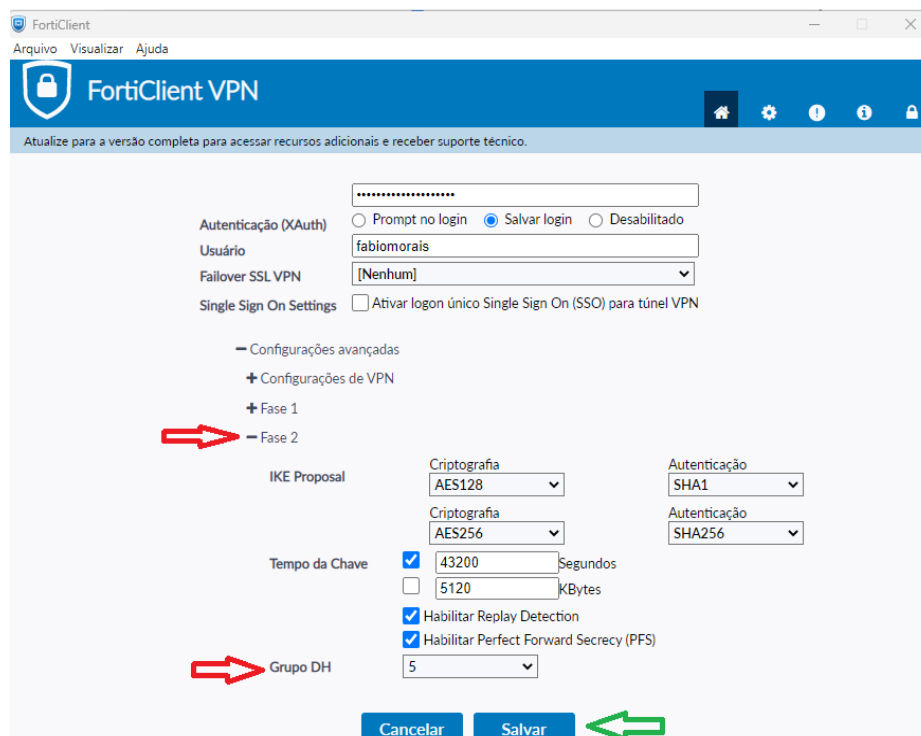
FortiClient

Arquivo Visualizar Ajuda

FortiClient VPN

Atualize para a versão completa para acessar recursos adicionais e receber suporte técnico.

••••••••••••••••••••

Autenticação (XAuth) Prompt no login Salvar login Desabilitado

Usuário fabiomorais

Failover SSL VPN [Nenhum]

Single Sign On Settings Ativar logon único Single Sign On (SSO) para túnel VPN

− Configurações avançadas

+ Configurações de VPN

+ Fase 1

− Fase 2

IKE Proposal

| Criptografia | Autenticação |
|---|---|
| AES128 | SHA1 |
| Criptografia | Autenticação |
| AES256 | SHA256 |

Tempo da Chave 43200 Segundos

5120 KBytes

Habilitar Replay Detection

Habilitar Perfect Forward Secrecy (PFS)

Grupo DH 5

Cancelar Salvar